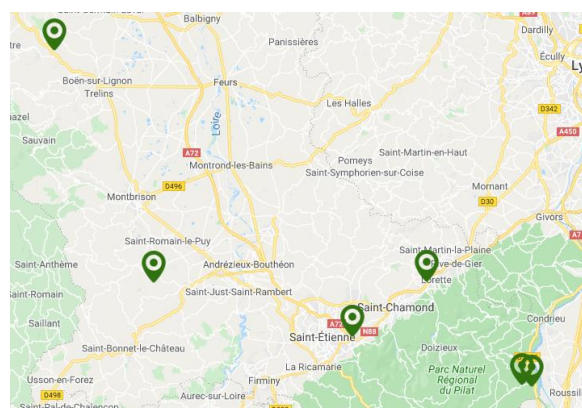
Balbigny
Dardilly
tre
Panissières
Écully
Ly
Boën-sur-Lignon
Feurs
Trelins
Les Halles
azel
D342
Loire
A450
Sauvain
A72
Saint-Martin-en-Haut
Montrond-les-Bains
Pomeys
D496
Saint-Symphorien-sur-Coise
Mornant
Montbrison
D30
Givors
A7
Saint-Martin-la-Plaine
Saint-Romain-le-Puy
Rive-de-Gier
Saint-Anthème
Andrézieux-Bouthéon
Lorette
aint-Romain
Saint-Just-Saint-Rambert
Saint-Chamond
Condrieu
A72
N88
Saillant
Saint-Étienne
Doizieux
Saint-Bonnet-le-Château
La Ricamarie
Parc Naturel Régional du Pilat
Usson-en-Forez
Firminy
Aurec-sur-Loire
D498
Roussill
Saint-Pal-de-Chalencon